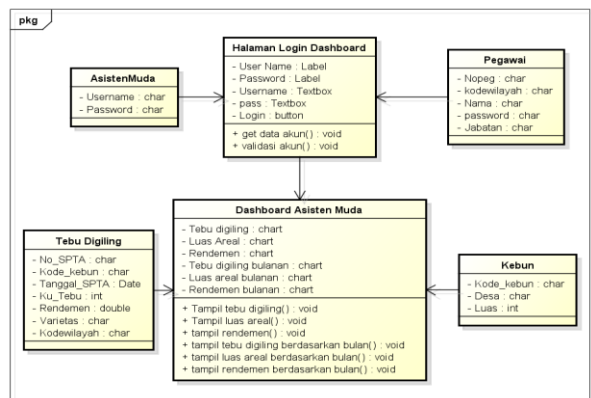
pkg

Halaman Login Dashboard
- User Name : Label
- Password : Label
- Username : Textbox
- pass : Textbox
- Login : button
+ get data akun() : void
+ validasi akun() : void

AsistenMuda
- Username : char
- Password : char

Pegawai
- Nopeg : char
- kodewilayah : char
- Nama : char
- password : char
- Jabatan : char

Dashboard Asisten Muda
- Tebu digiling : chart
- Luas Areal : chart
- Rendemen : chart
- Tebu digiling bulanan : chart
- Luas areal bulanan : chart
- Rendemen bulanan : chart
+ Tampil tebu digiling() : void
+ Tampil luas areal() : void
+ tampil rendemen() : void
+ tampil tebu digiling berdasarkan bulan() : void
+ tampil luas areal berdasarkan bulan() : void
+ tampil rendemen berdasarkan bulan() : void

Tebu Digiling
- No_SPTA : char
- Kode_kebun : char
- Tanggal_SPTA : Date
- Ku_Tebu : int
- Rendemen : double
- Varietas : char
- Kodewilayah : char

Kebun
- Kode_kebun : char
- Desa : char
- Luas : int